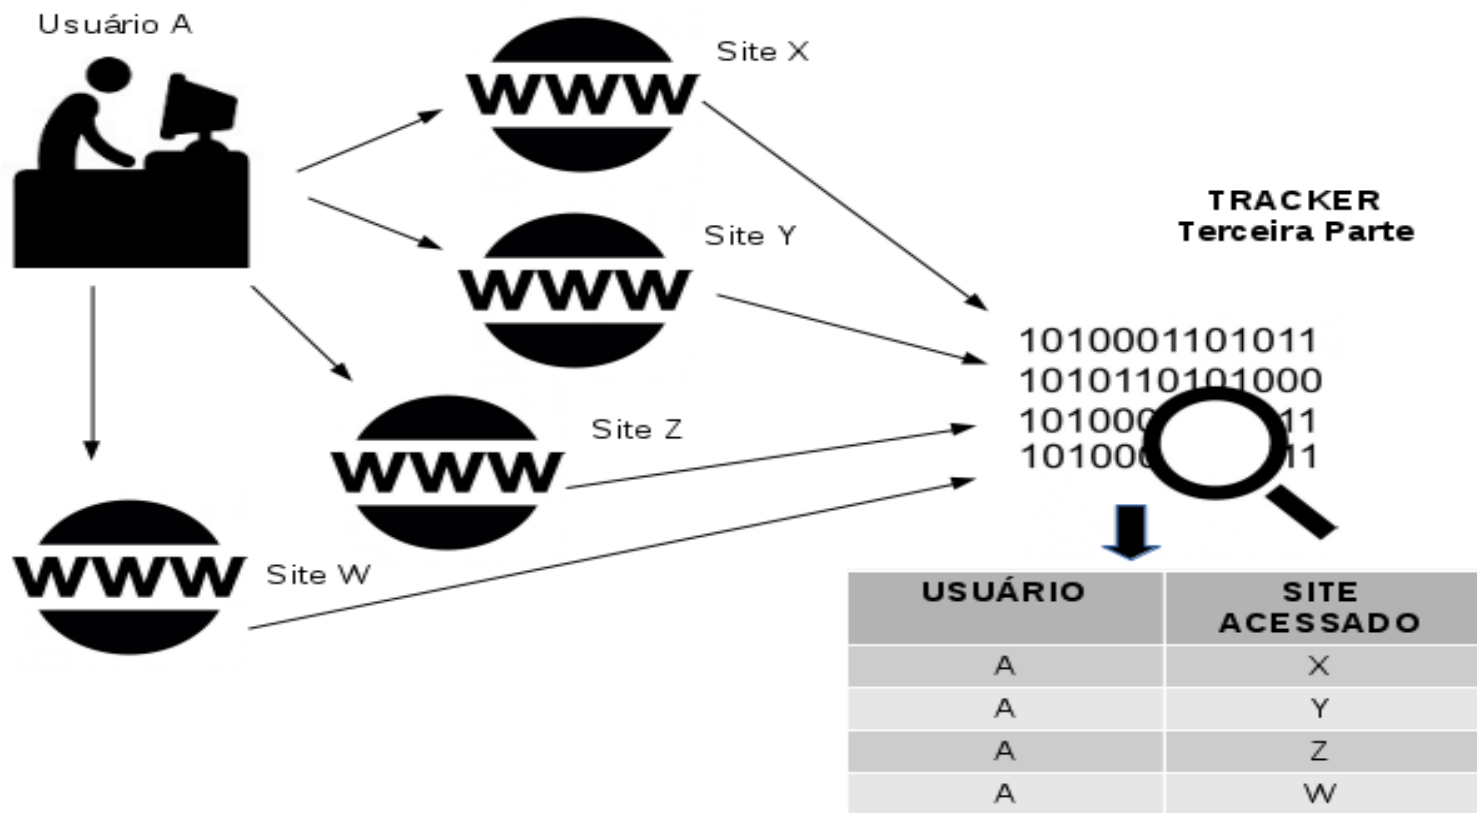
Usuário A

WWW

Site X

WWW

Site Y

WWW

Site Z

WWW

Site W

TRACKER
Terceira Parte

1010001101011
1010110101000
101000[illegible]11
101000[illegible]11

| USUÁRIO | SITE ACESSADO |
|---|---|
| A | X |
| A | Y |
| A | Z |
| A | W |